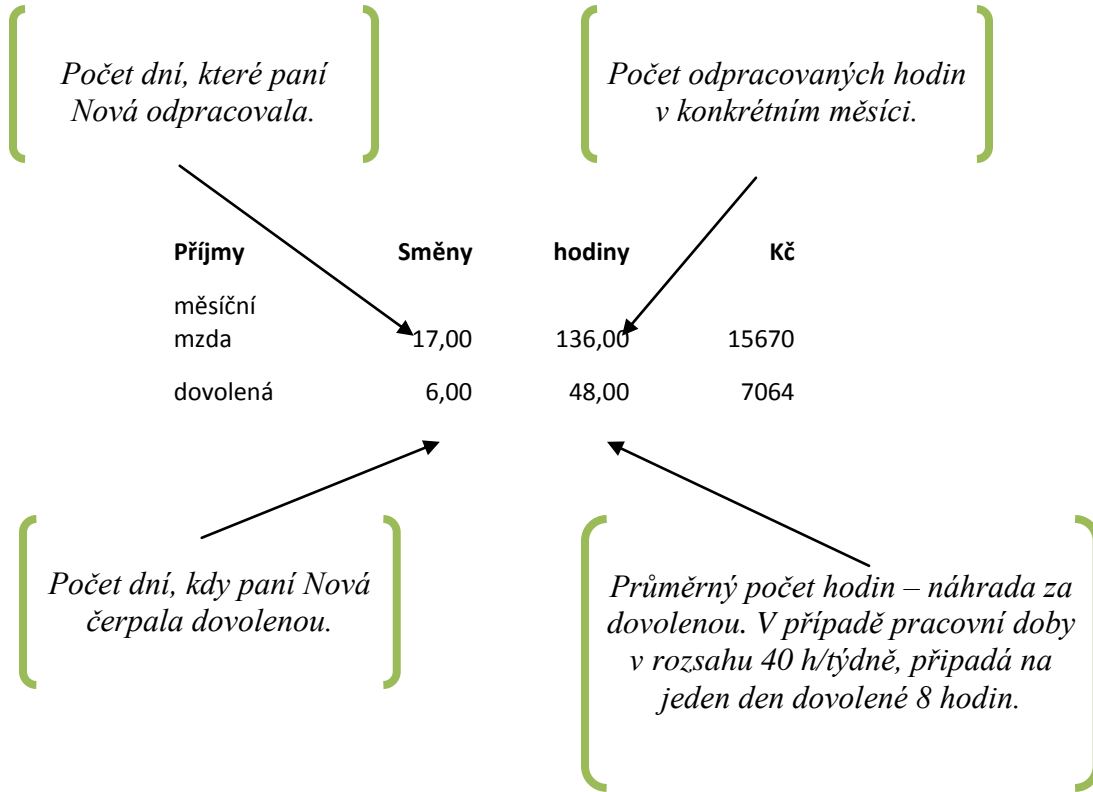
Počet dní, které paní Nová odpracovala.

Počet odpracovaných hodin v konkrétním měsíci.

| Příjmy | Směny | hodiny | Kč |
|---|---|---|---|
| měsíční mzda | 17,00 | 136,00 | 15670 |
| dovolená | 6,00 | 48,00 | 7064 |

Počet dní, kdy paní Nová čerpala dovolenou.

Průměrný počet hodin – náhrada za dovolenou. V případě pracovní doby v rozsahu 40 h/týdně, připadá na jeden den dovolené 8 hodin.